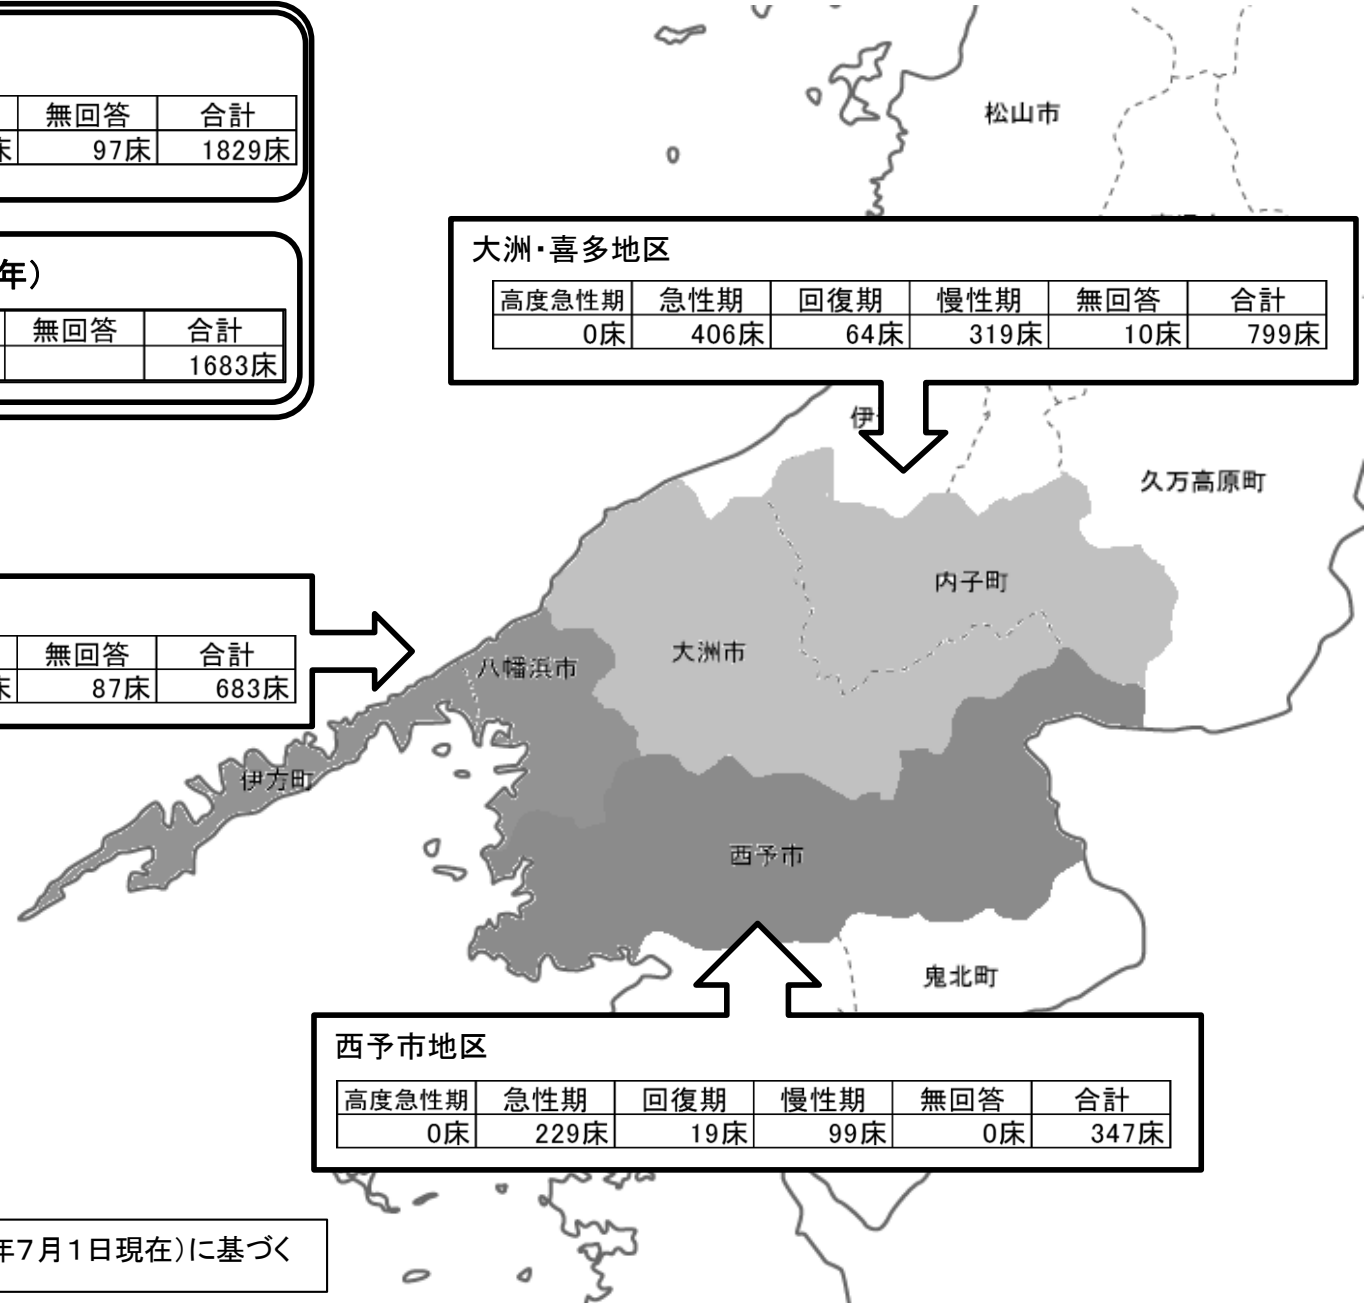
| 無回答 | 合計 |
|---|---|
| 97床 | 1829床 |

年）

| 無回答 | 合計 |
|---|---|
| | 1683床 |

松山市

大洲・喜多地区

| 高度急性期 | 急性期 | 回復期 | 慢性期 | 無回答 | 合計 |
|---|---|---|---|---|---|
| 0床 | 406床 | 64床 | 319床 | 10床 | 799床 |

伊

久万高原町

内子町

| 無回答 | 合計 |
|---|---|
| 87床 | 683床 |

八幡浜市

大洲市

伊方町

西予市

鬼北町

西予市地区

| 高度急性期 | 急性期 | 回復期 | 慢性期 | 無回答 | 合計 |
|---|---|---|---|---|---|
| 0床 | 229床 | 19床 | 99床 | 0床 | 347床 |

年7月1日現在）に基づく